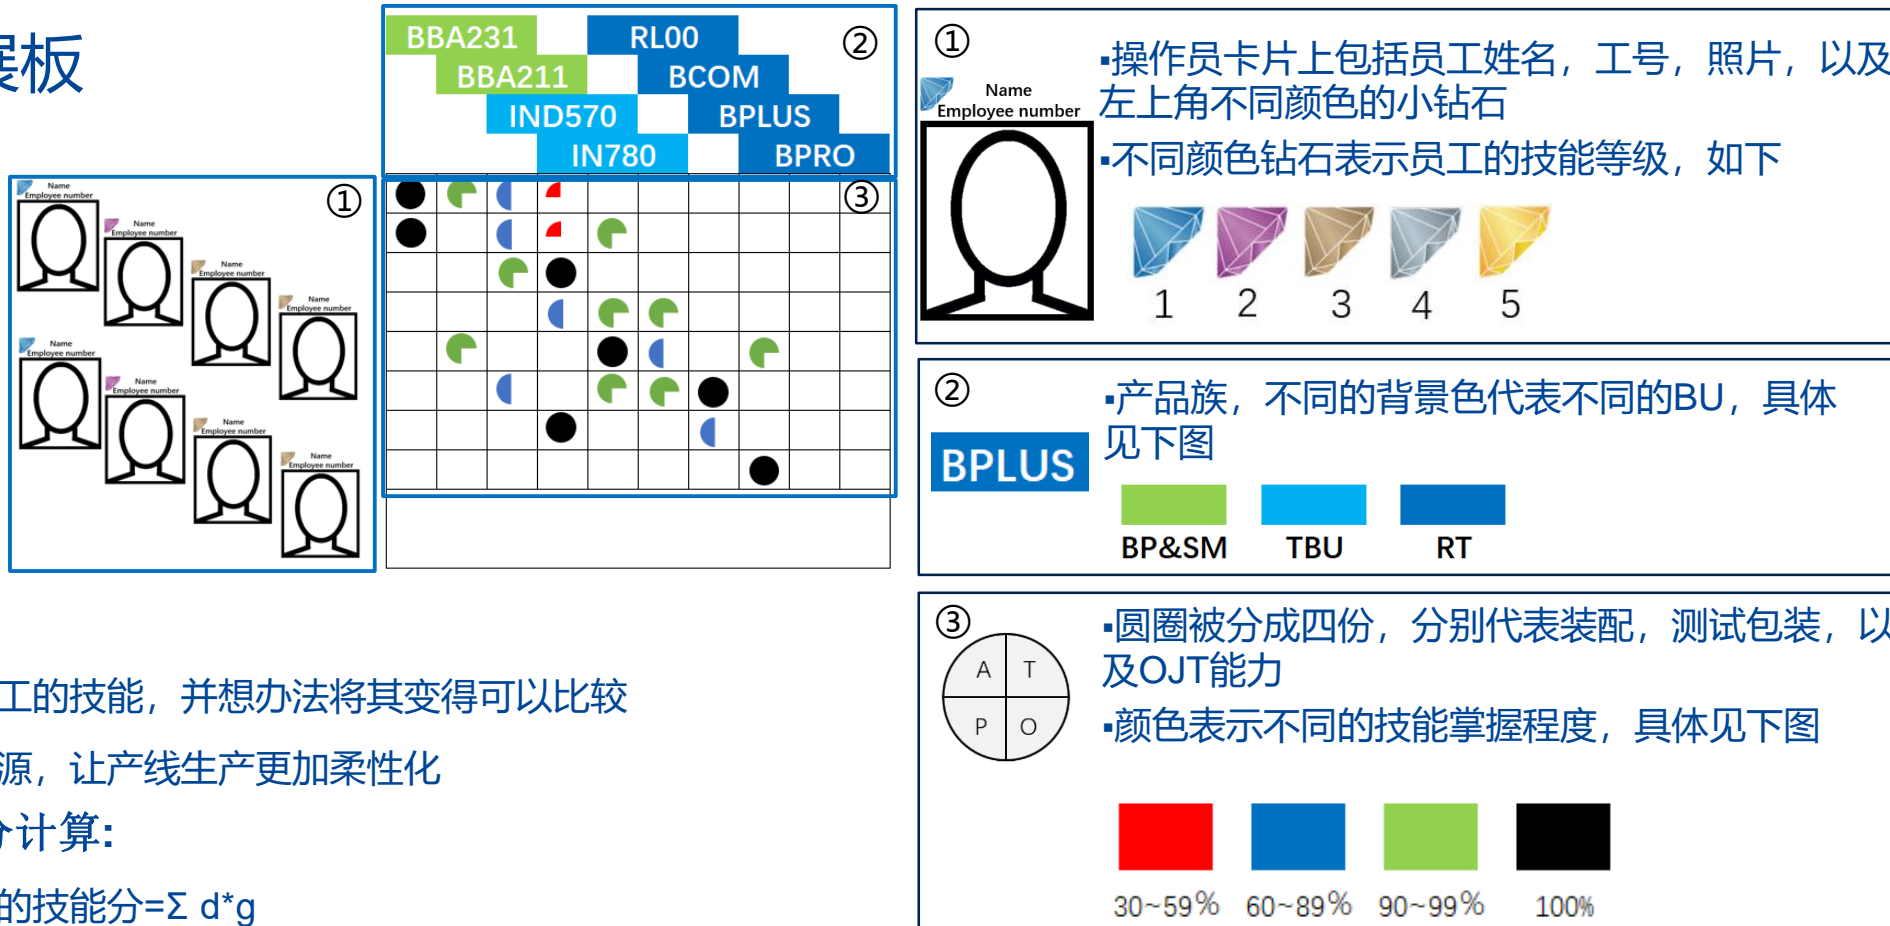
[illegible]板

BBA231 RL00 ②
BBA211 BCOM
IND570 BPLUS
IN780 BPRO

①
Name
Employee number
Name
Employee number
Name
Employee number
Name
Employee number
Name
Employee number
Name
Employee number
Name
Employee number
Name
Employee number

③

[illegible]工的技能，并想办法将其变得可以比较
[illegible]源，让产线生产更加柔性化
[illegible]计算:
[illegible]的技能分=Σ d*g

①
Name
Employee number
▪操作员卡片上包括员工姓名，工号，照片，以及左上角不同颜色的小钻石
▪不同颜色钻石表示员工的技能等级，如下
1 2 3 4 5

②
BPLUS
▪产品族，不同的背景色代表不同的BU，具体见下图
BP&SM TBU RT

③
A T
P O
▪圆圈被分成四份，分别代表装配，测试包装，以及OJT能力
▪颜色表示不同的技能掌握程度，具体见下图
30~59% 60~89% 90~99% 100%